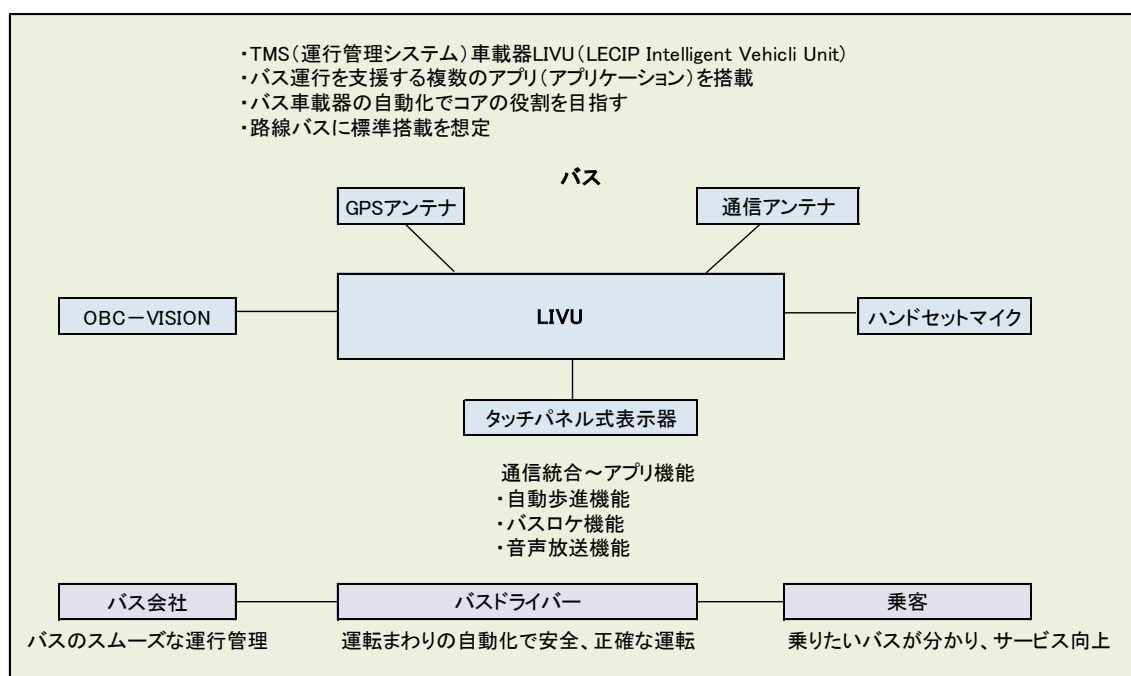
・TMS（運行管理システム）車載器LIVU（LECIP Intelligent Vehicli Unit）
・バス運行を支援する複数のアプリ（アプリケーション）を搭載
・バス車載器の自動化でコアの役割を目指す
・路線バスに標準搭載を想定

バス

GPSアンテナ

通信アンテナ

OBC－VISION

LIVU

ハンドセットマイク

タッチパネル式表示器

通信統合～アプリ機能
・自動歩進機能
・バスロケ機能
・音声放送機能

バス会社

バスドライバー

乗客

バスのスムーズな運行管理

運転まわりの自動化で安全、正確な運転

乗りたいバスが分かり、サービス向上